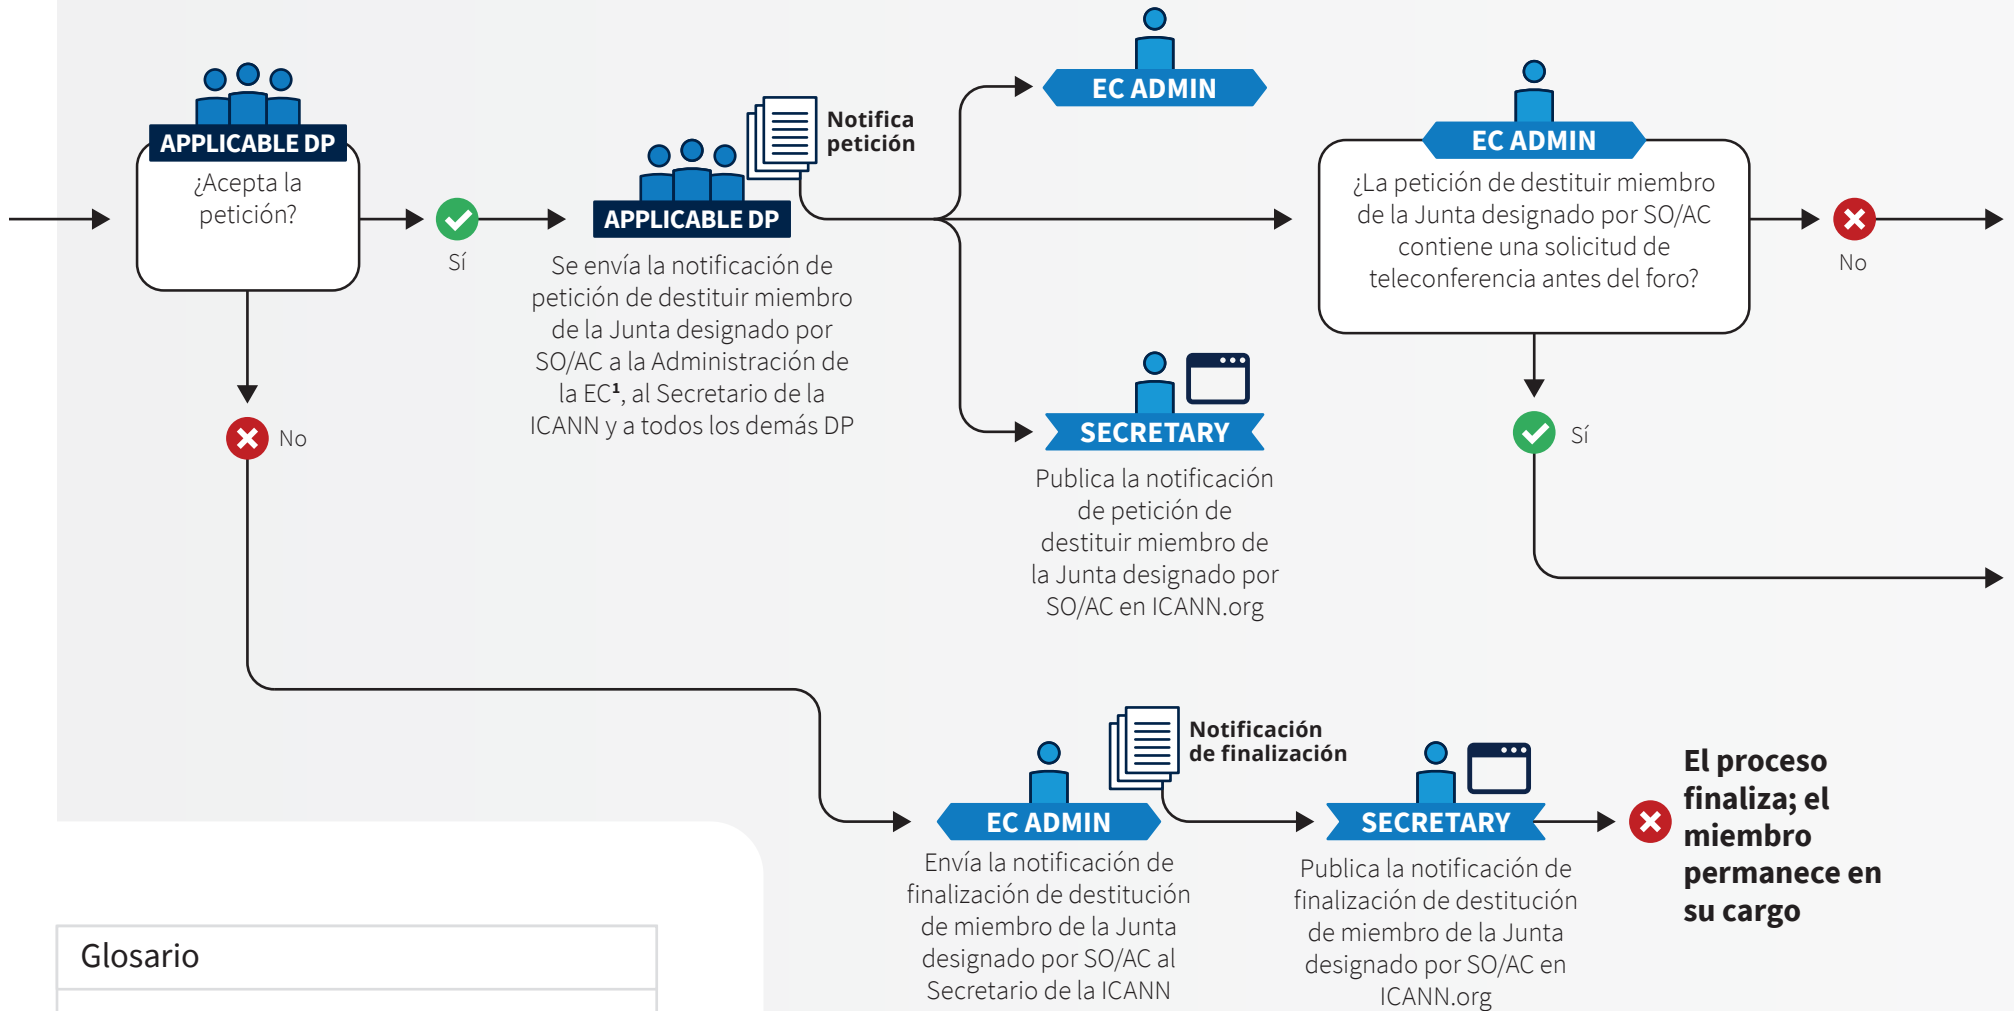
APPLICABLE DP
¿Acepta la petición?

Sí

Notifica petición

APPLICABLE DP
Se envía la notificación de petición de destituir miembro de la Junta designado por SO/AC a la Administración de la EC¹, al Secretario de la ICANN y a todos los demás DP

EC ADMIN

SECRETARY
Publica la notificación de petición de destituir miembro de la Junta designado por SO/AC en ICANN.org

EC ADMIN
¿La petición de destituir miembro de la Junta designado por SO/AC contiene una solicitud de teleconferencia antes del foro?

No

Sí

No

Notificación de finalización

EC ADMIN
Envía la notificación de finalización de destitución de miembro de la Junta designado por SO/AC al Secretario de la ICANN

SECRETARY
Publica la notificación de finalización de destitución de miembro de la Junta designado por SO/AC en ICANN.org

El proceso finaliza; el miembro permanece en su cargo

Glosario